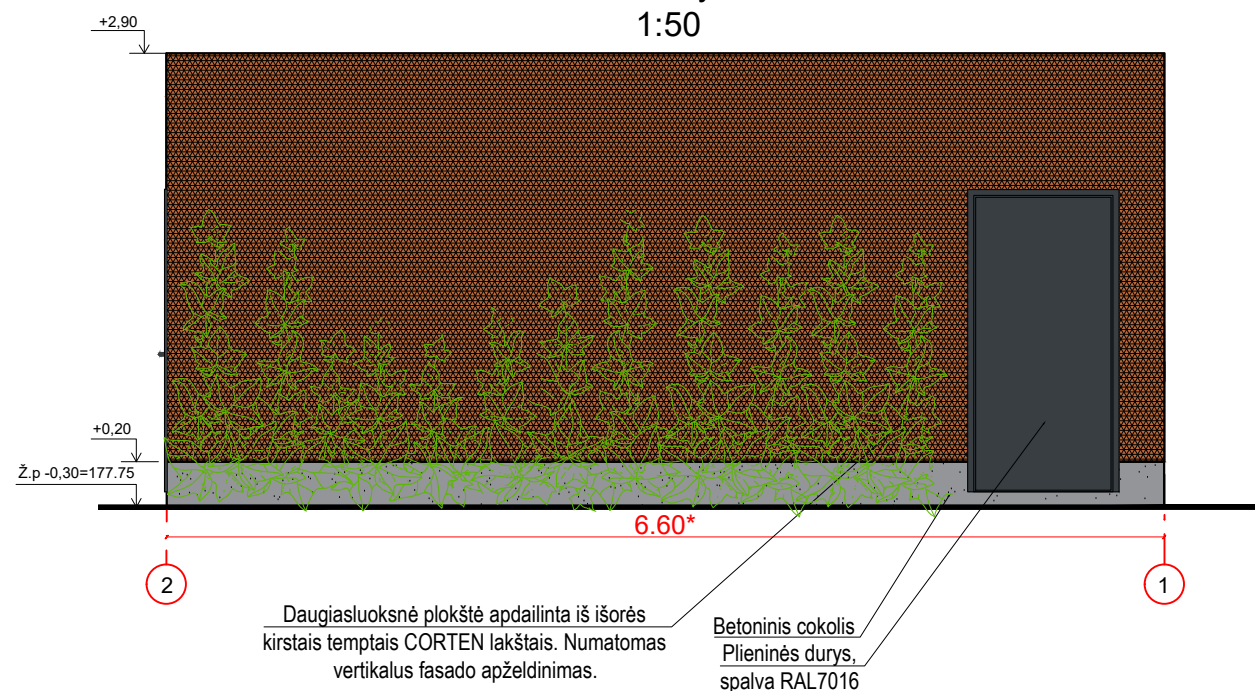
1:50

+2,90

+0,20

Ž.p -0,30=177.75

6.60*

2

1

Daugiasluoksnė plokštė apdailinta iš išorės kirstais temptais CORTEN lakštais. Numatomas vertikalus fasado apželdinimas.

Betoninis cokolis

Plieninės durys, spalva RAL7016